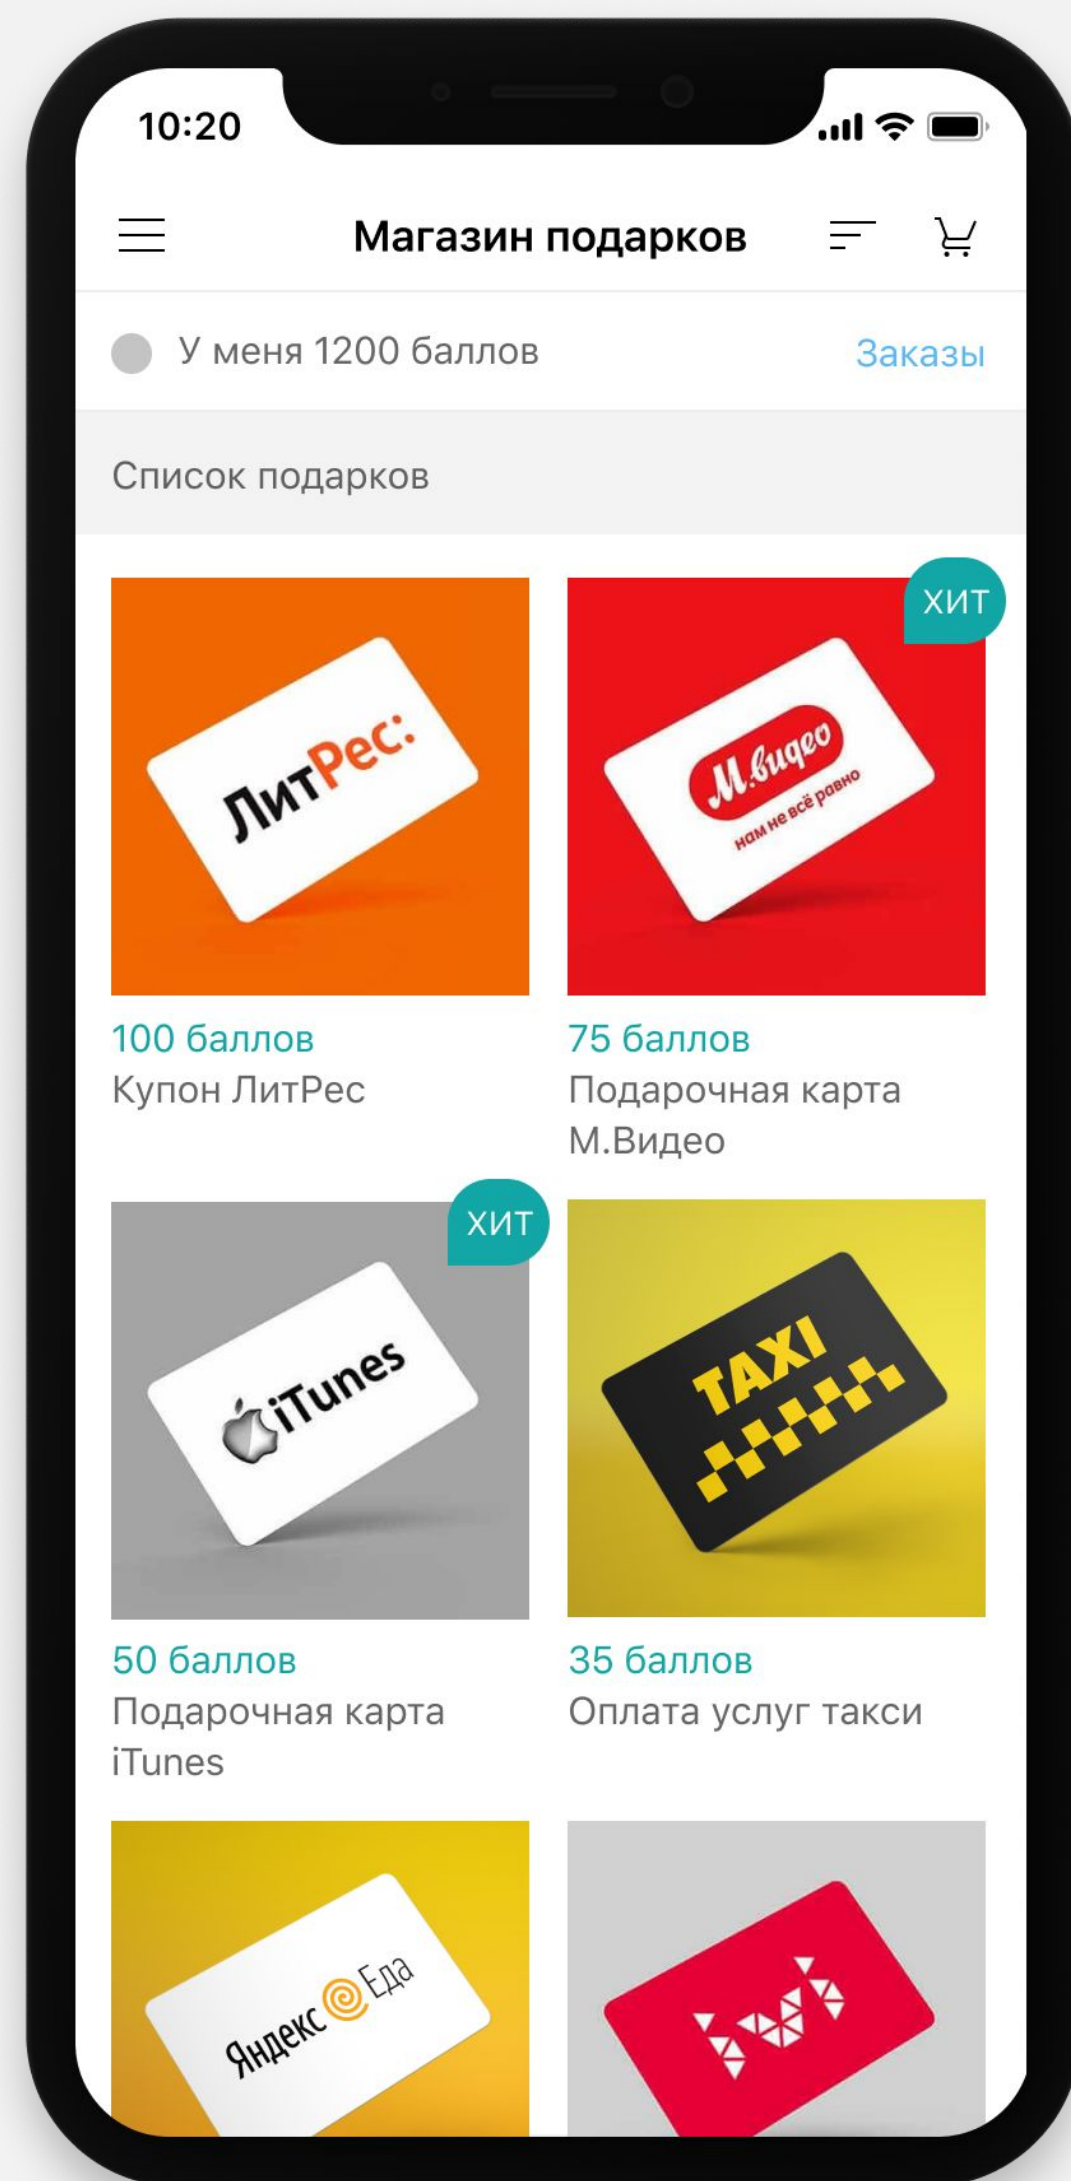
10:20

Магазин подарков

У меня 1200 баллов

Заказы

Список подарков

ЛитРес:

ХИТ

М.видео
нам не всё равно

100 баллов
Купон ЛитРес

75 баллов
Подарочная карта М.Видео

ХИТ

iTunes

TAXI

50 баллов
Подарочная карта iTunes

35 баллов
Оплата услуг такси

Яндекс Еда

ivi